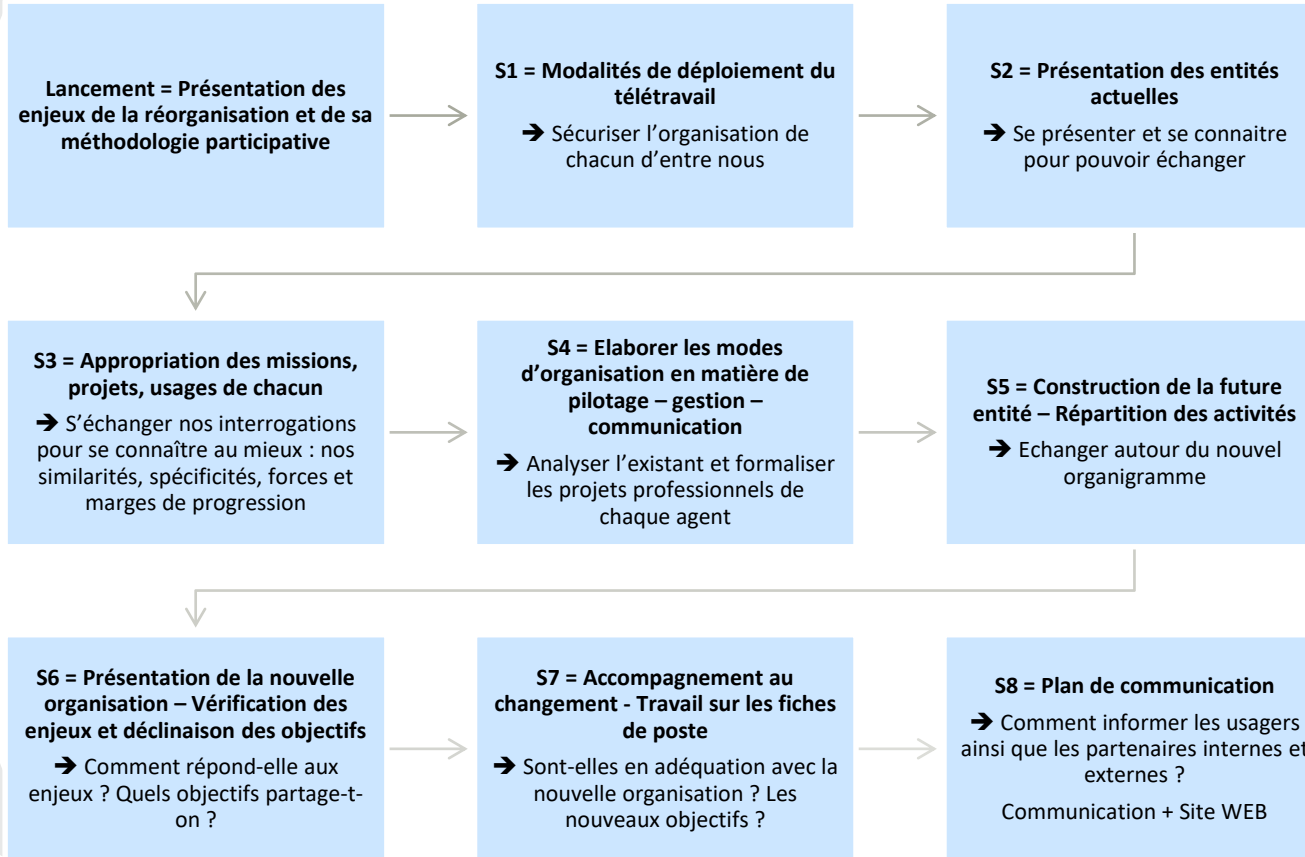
Lancement = Présentation des enjeux de la réorganisation et de sa méthodologie participative

S1 = Modalités de déploiement du télétravail

➔ Sécuriser l'organisation de chacun d'entre nous

S2 = Présentation des entités actuelles

➔ Se présenter et se connaitre pour pouvoir échanger

S3 = Appropriation des missions, projets, usages de chacun

➔ S'échanger nos interrogations pour se connaître au mieux : nos similarités, spécificités, forces et marges de progression

S4 = Elaborer les modes d'organisation en matière de pilotage – gestion – communication

➔ Analyser l'existant et formaliser les projets professionnels de chaque agent

S5 = Construction de la future entité – Répartition des activités

➔ Echanger autour du nouvel organigramme

S6 = Présentation de la nouvelle organisation – Vérification des enjeux et déclinaison des objectifs

➔ Comment répond-elle aux enjeux ? Quels objectifs partage-t-on ?

S7 = Accompagnement au changement - Travail sur les fiches de poste

➔ Sont-elles en adéquation avec la nouvelle organisation ? Les nouveaux objectifs ?

S8 = Plan de communication

➔ Comment informer les usagers ainsi que les partenaires internes et externes ?

Communication + Site WEB